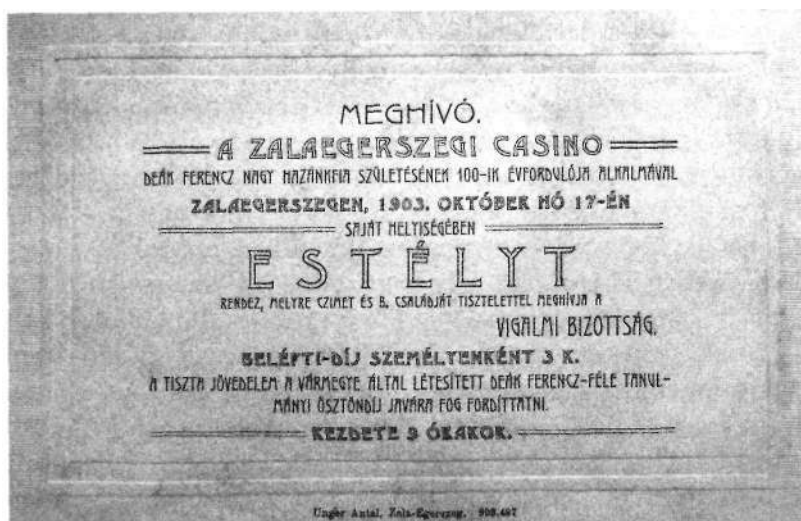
MEGHÍVÓ.

A ZALAEGERSZEGI CASINO

DEÁK FERENCZ NAGY HAZÁNKFIA SZÜLETÉSÉNEK 100-IK ÉVFORDULÓJA ALKALMÁVAL

ZALAEGERSZEGEN, 1903. OKTÓBER HÓ 17-ÉN

SAJÁT HELYISÉGÉBEN

ESTÉLYT

RENDEZ, MELYRE CZIMET ÉS B. CSALÁDJÁT TISZTELETTEL MEGHÍVJA A

VIGALMI BIZOTTSÁG.

BELÉPTI-DÍJ SZEMÉLYENKÉNT 3 K.

A TISZTA JÖVEDELEM A VÁRMEGYE ÁLTAL LÉTESÍTETT DEÁK FERENCZ-FÉLE TANULMÁNYI ÖSZTÖNDÍJ JAVÁRA FOG FORDÍTTATNI.

KEZDETE 9 ÓRAKOR.

Unger Antal, Zala-Egerszeg. 908.467